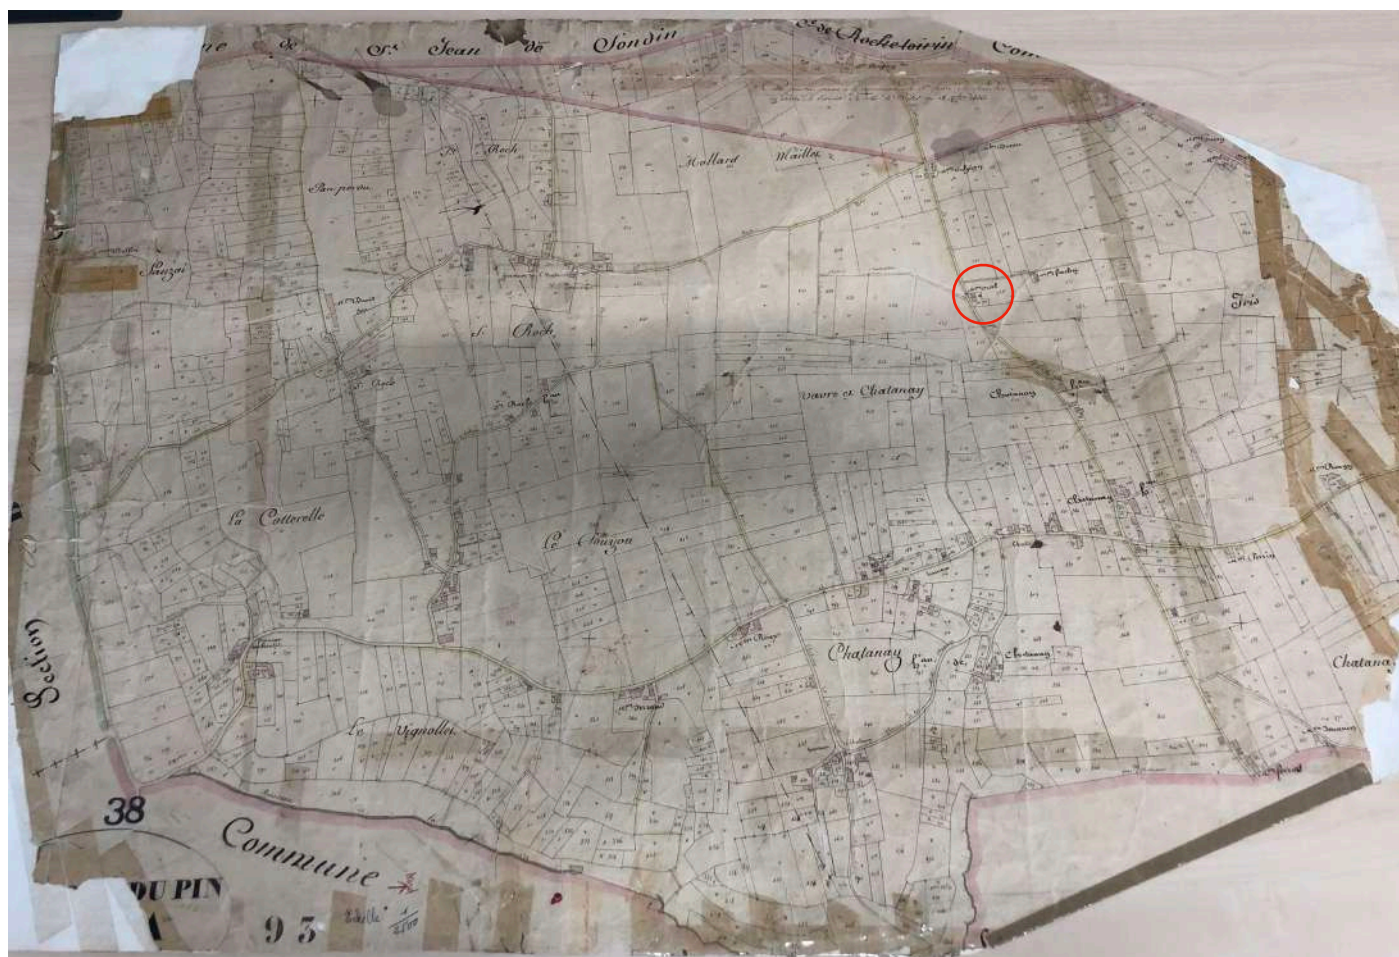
ne de St. Jean de Soudin
de Rochetoirin Com
Hollard
Mailla
St. Roch
Pampeau
Sauzai
S. Roch
Vavre et Chatanay
Chatanay
Iris
La Cotterelle
Le Clauzon
Chatanay
Chatanay Ham. de
Le Vignollet
Section
38
Commune
DU PIN
A
9 3
Echelle $\frac{1}{2500}$